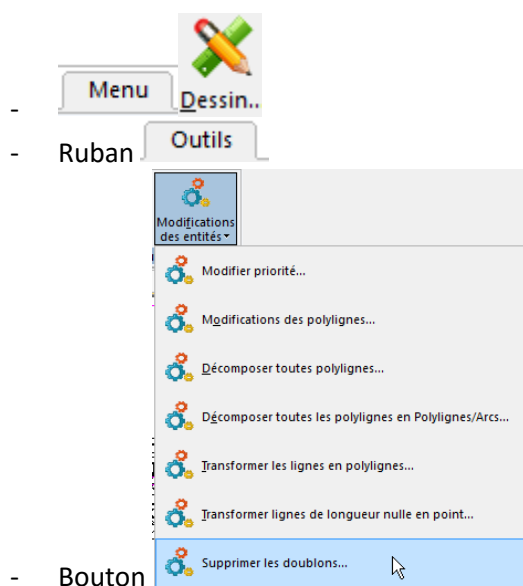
- Menu Dessin..

- Ruban Outils

Modifications des entités

Modifier priorité...

Modifications des polylignes...

Décomposer toutes polylignes...

Décomposer toutes les polylignes en Polylignes/Arcs...

Transformer les lignes en polylignes...

Transformer lignes de longueur nulle en point...

- Bouton Supprimer les doublons...